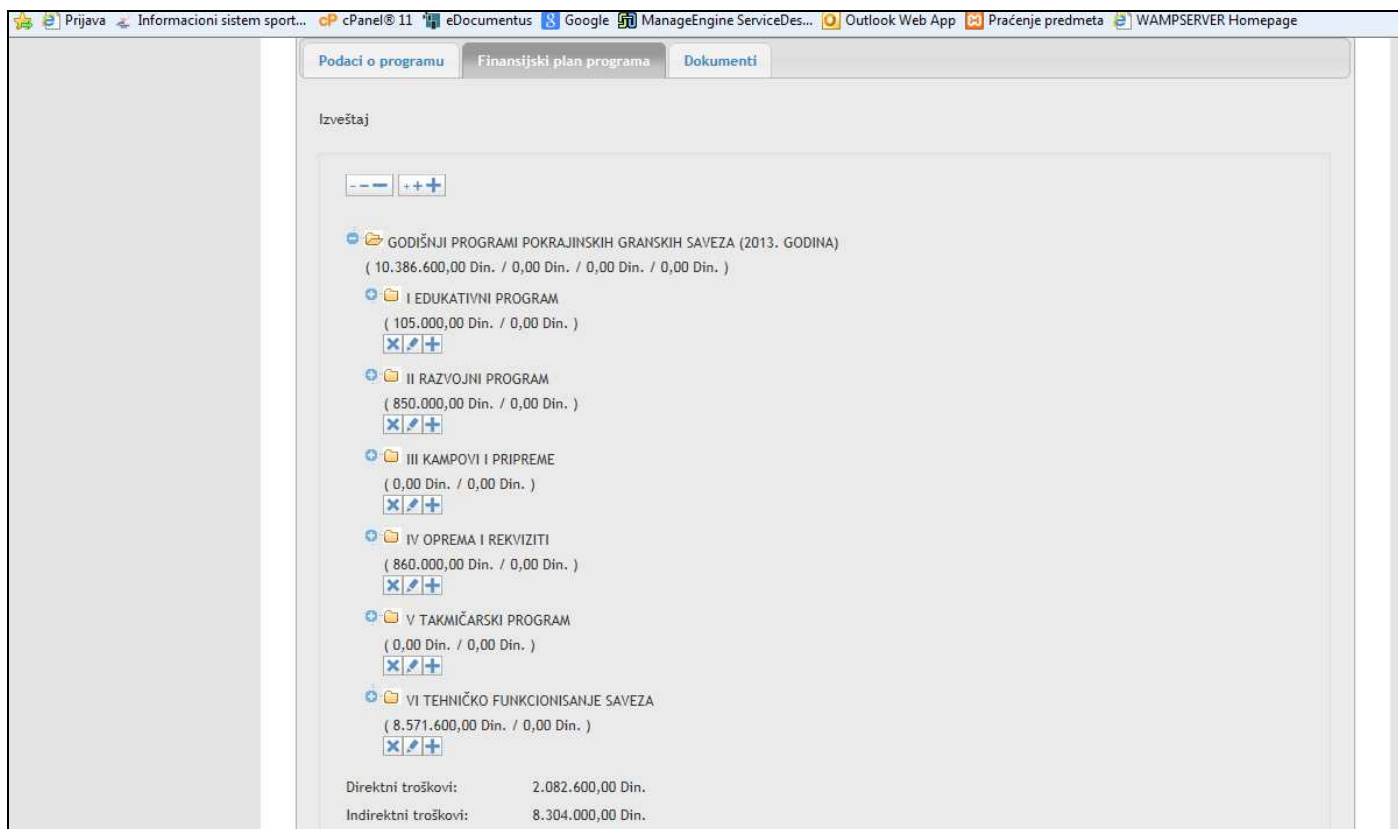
Prijava Informacioni sistem sport... cP cPanel® 11 eDocumentus Google ManageEngine ServiceDes... Outlook Web App Praćenje predmeta WAMPSERVER Homepage

Podaci o programu | Finansijski plan programa | Dokumenti

Izveštaj

GODIŠNJI PROGRAMI POKRAJINSKIH GRANSKIH SAVEZA (2013. GODINA)
( 10.386.600,00 Din. / 0,00 Din. / 0,00 Din. / 0,00 Din. )

I EDUKATIVNI PROGRAM
( 105.000,00 Din. / 0,00 Din. )

II RAZVOJNI PROGRAM
( 850.000,00 Din. / 0,00 Din. )

III KAMPOVI I PRIPREME
( 0,00 Din. / 0,00 Din. )

IV OPREMA I REKVIZITI
( 860.000,00 Din. / 0,00 Din. )

V TAKMIČARSKI PROGRAM
( 0,00 Din. / 0,00 Din. )

VI TEHNIČKO FUNKCIONISANJE SAVEZA
( 8.571.600,00 Din. / 0,00 Din. )

Direktni troškovi: 2.082.600,00 Din.
Indirektni troškovi: 8.304.000,00 Din.